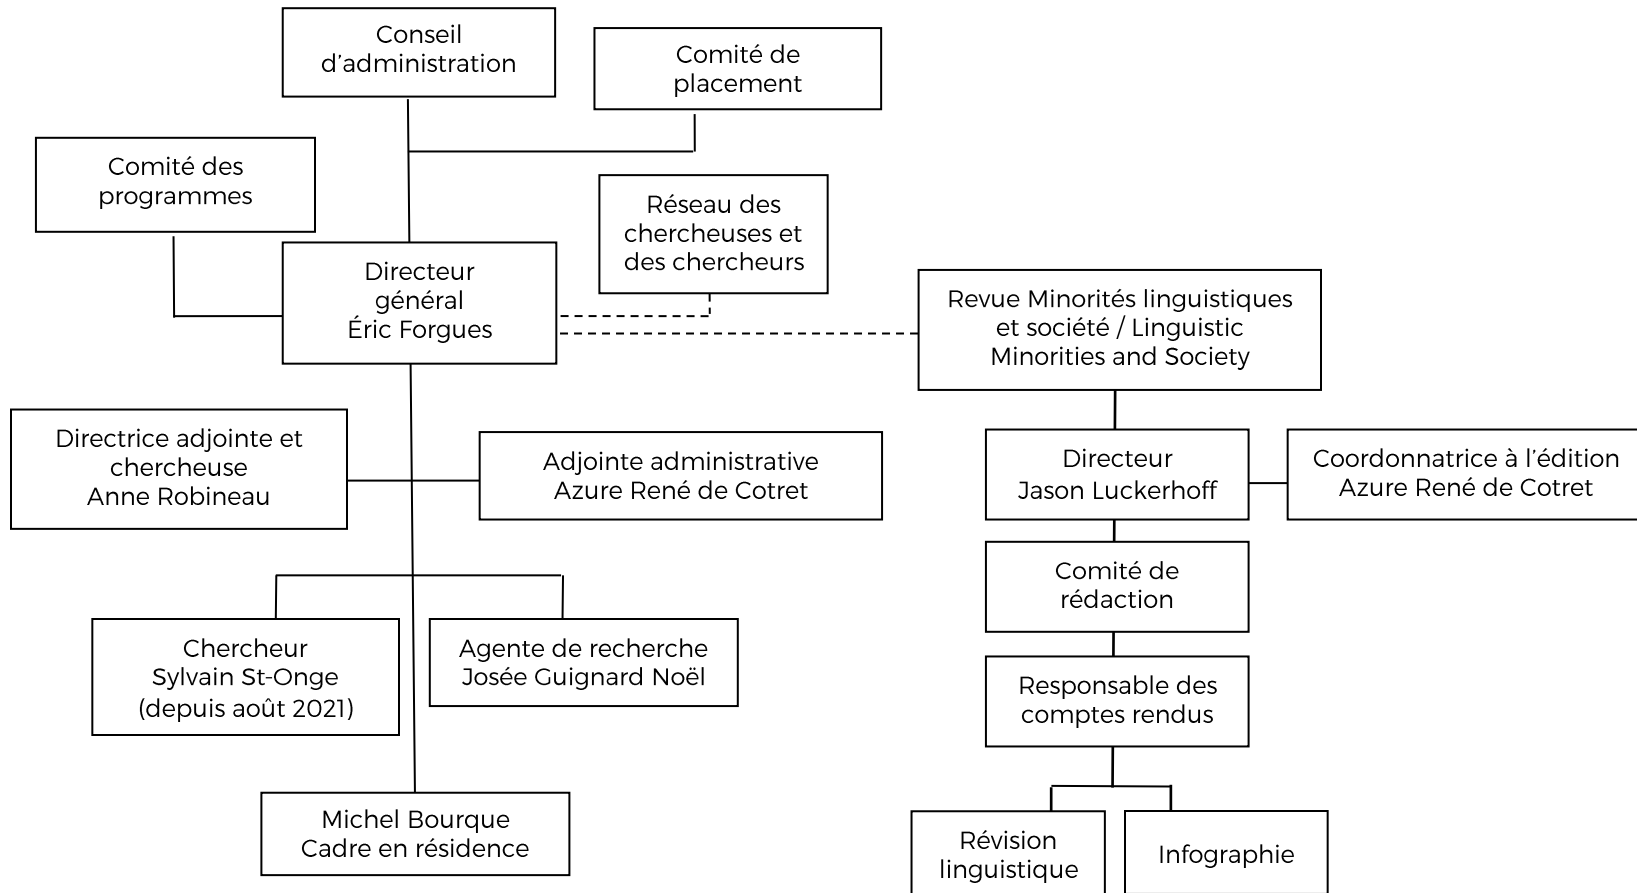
Conseil d’administration

Comité de placement

Comité des programmes

Réseau des chercheuses et des chercheurs

Directeur général Éric Forgues

Revue Minorités linguistiques et société / Linguistic Minorities and Society

Directrice adjointe et chercheuse Anne Robineau

Adjointe administrative Azure René de Cotret

Directeur Jason Luckerhoff

Coordonnatrice à l’édition Azure René de Cotret

Comité de rédaction

Chercheur Sylvain St-Onge (depuis août 2021)

Agente de recherche Josée Guignard Noël

Responsable des comptes rendus

Michel Bourque Cadre en résidence

Révision linguistique

Infographie